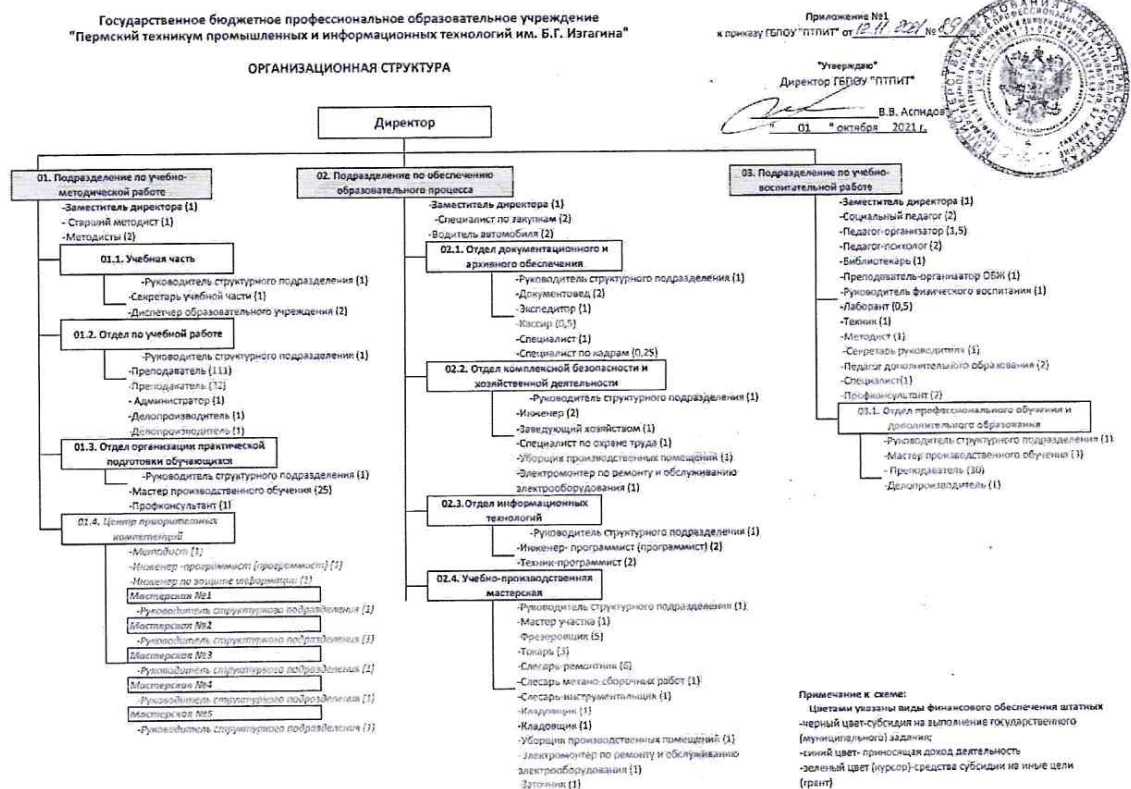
Государственное бюджетное профессиональное образовательное учреждение "Пермский техникум промышленных и информационных технологий им. Б.Г. Изгагина"

ОРГАНИЗАЦИОННАЯ СТРУКТУРА

Приложение №1
к приказу ГБПОУ "ПТПИТ" от 12.11.2021 № 83

"Утверждаю"
Директор ГБПОУ "ПТПИТ"
В.В. Аспидов
" 01 " октября 2021 г.

Директор

01. Подразделение по учебно-методической работе
-Заместитель директора (1)
- Старший методист (1)
-Методисты (2)

01.1. Учебная часть
-Руководитель структурного подразделения (1)
-Секретарь учебной части (1)
-Диспетчер образовательного учреждения (2)

01.2. Отдел по учебной работе
-Руководитель структурного подразделения (1)
-Преподаватель (111)
-Преподаватель (12)
- Администратор (1)
-Делопроизводитель (1)
-Делопроизводитель (1)

01.3. Отдел организации практической подготовки обучающихся
-Руководитель структурного подразделения (1)
-Мастер производственного обучения (25)
-Профконсультант (1)

01.4. Центр приоритетных компетенций
-Методист (1)
-Инженер -программист (программист) (1)
-Инженер по защите информации (1)
Мастерская №1
-Руководитель структурного подразделения (1)
Мастерская №2
-Руководитель структурного подразделения (1)
Мастерская №3
-Руководитель структурного подразделения (1)
Мастерская №4
-Руководитель структурного подразделения (1)
Мастерская №5
-Руководитель структурного подразделения (1)

02. Подразделение по обеспечению образовательного процесса
-Заместитель директора (1)
-Специалист по закупкам (2)
-Водитель автомобиля (2)

02.1. Отдел документационного и архивного обеспечения
-Руководитель структурного подразделения (1)
-Документовед (2)
-Экспедитор (1)
-Кассир (0,5)
-Специалист (1)
-Специалист по кадрам (0,25)

02.2. Отдел комплексной безопасности и хозяйственной деятельности
-Руководитель структурного подразделения (1)
-Инженер (2)
-Заведующий хозяйством (1)
-Специалист по охране труда (1)
-Уборщик производственных помещений (1)
-Электромонтер по ремонту и обслуживанию электрооборудования (1)

02.3.Отдел информационных технологий
-Руководитель структурного подразделения (1)
-Инженер- программист (программист) (2)
-Техник-программист (2)

02.4. Учебно-производственная мастерская
-Руководитель структурного подразделения (1)
-Мастер участка (1)
-Фрезеровщик (5)
-Токарь (3)
-Слесарь-ремонтник (6)
-Слесарь механо-сборочных работ (1)
-Слесарь-инструментальщик (1)
-Кладовщик (1)
-Кладовщик (1)
-Уборщик производственных помещений (1)
-Электромонтер по ремонту и обслуживанию электрооборудования (1)
-Заточник (1)

03. Подразделение по учебно-воспитательной работе
-Заместитель директора (1)
-Социальный педагог (2)
-Педагог-организатор (1,5)
-Педагог-психолог (2)
-Библиотекарь (1)
-Преподаватель-организатор ОБЖ (1)
-Руководитель физического воспитания (1)
-Лаборант (0,5)
-Техник (1)
-Методист (1)
-Секретарь руководителя (1)
-Педагог дополнительного образования (2)
-Специалист(1)
-Профконсультант (2)

03.1. Отдел профессионального обучения и дополнительного образования
-Руководитель структурного подразделения (1)
-Мастер производственного обучения (1)
- Преподаватель (30)
-Делопроизводитель (1)

Примечание к схеме:
Цветами указаны виды финансового обеспечения штатных
-черный цвет-субсидия на выполнение государственного (муниципального) задания;
-синий цвет- приносящая доход деятельность
-зеленый цвет (курсор)-средства субсидии на иные цели (грант)